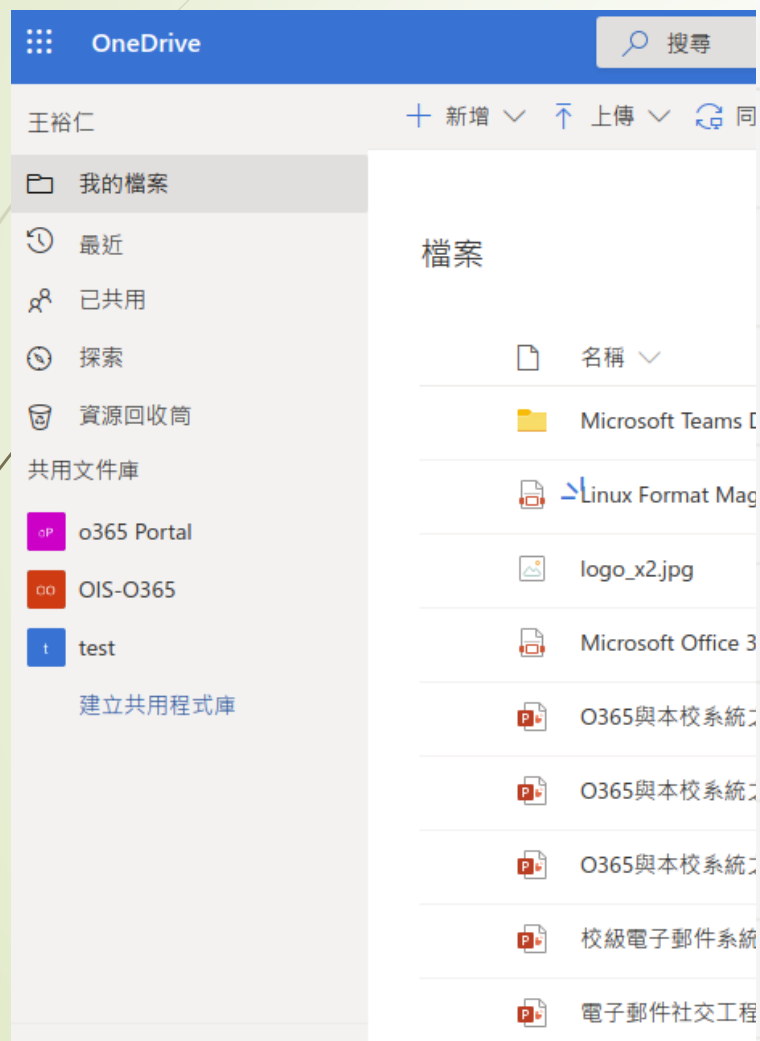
OneDrive

搜尋

王裕仁

我的檔案

最近

已共用

探索

資源回收筒

共用文件庫

oP o365 Portal

OO OIS-O365

t test

建立共用程式庫

新增 上傳 同

檔案

名稱

Microsoft Teams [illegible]

Linux Format Mag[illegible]

logo_x2.jpg

Microsoft Office 3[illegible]

O365與本校系統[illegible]

O365與本校系統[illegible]

O365與本校系統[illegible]

校級電子郵件系統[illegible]

電子郵件社交工程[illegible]